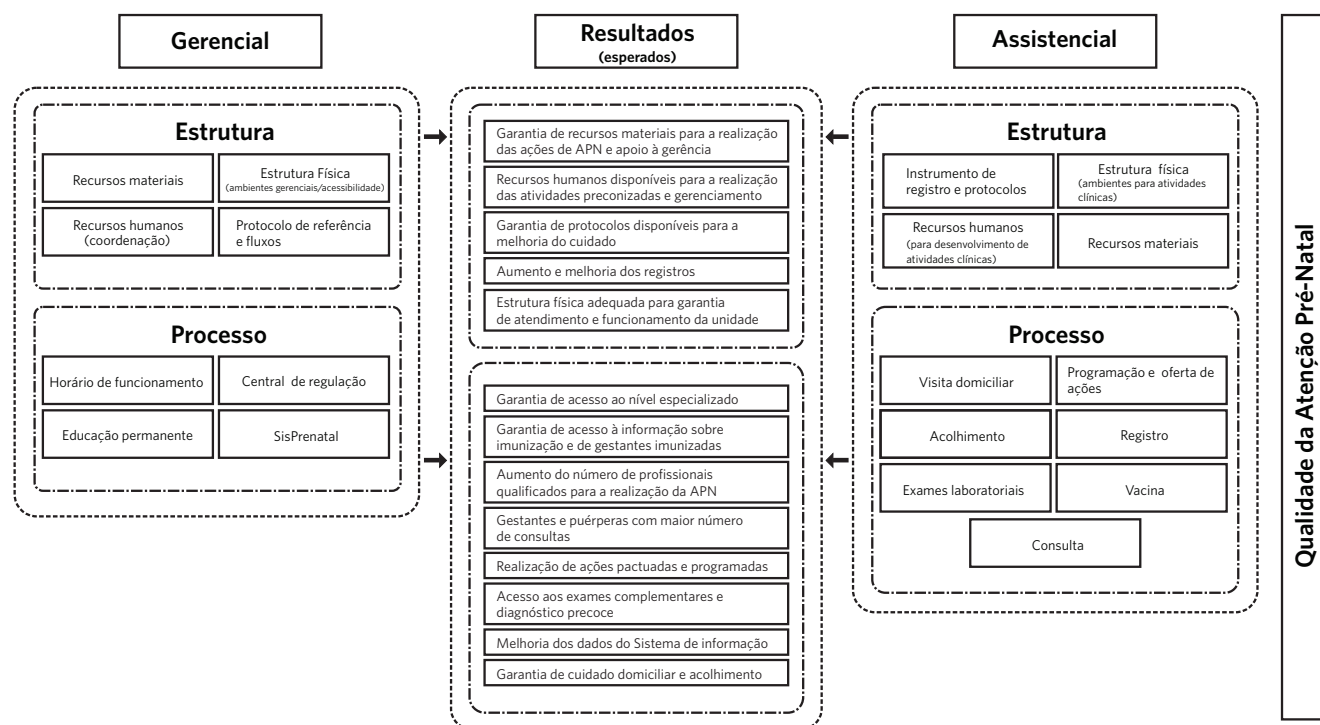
Gerencial

Estrutura

Recursos materiais

Estrutura Física
(ambientes gerenciais/acessibilidade)

Recursos humanos (coordenação)

Protocolo de referência e fluxos

Processo

Horário de funcionamento

Central de regulação

Educação permanente

SisPrenatal

Resultados
(esperados)

Garantia de recursos materiais para a realização das ações de APN e apoio à gerência

Recursos humanos disponíveis para a realização das atividades preconizadas e gerenciamento

Garantia de protocolos disponíveis para a melhoria do cuidado

Aumento e melhoria dos registros

Estrutura física adequada para garantia de atendimento e funcionamento da unidade

Garantia de acesso ao nível especializado

Garantia de acesso à informação sobre imunização e de gestantes imunizadas

Aumento do número de profissionais qualificados para a realização da APN

Gestantes e puérperas com maior número de consultas

Realização de ações pactuadas e programadas

Acesso aos exames complementares e diagnóstico precoce

Melhoria dos dados do Sistema de informação

Garantia de cuidado domiciliar e acolhimento

Assistencial

Estrutura

Instrumento de registro e protocolos

Estrutura física
(ambientes para atividades clínicas)

Recursos humanos
(para desenvolvimento de atividades clínicas)

Recursos materiais

Processo

Visita domiciliar

Programação e oferta de ações

Acolhimento

Registro

Exames laboratoriais

Vacina

Consulta

Qualidade da Atenção Pré-Natal